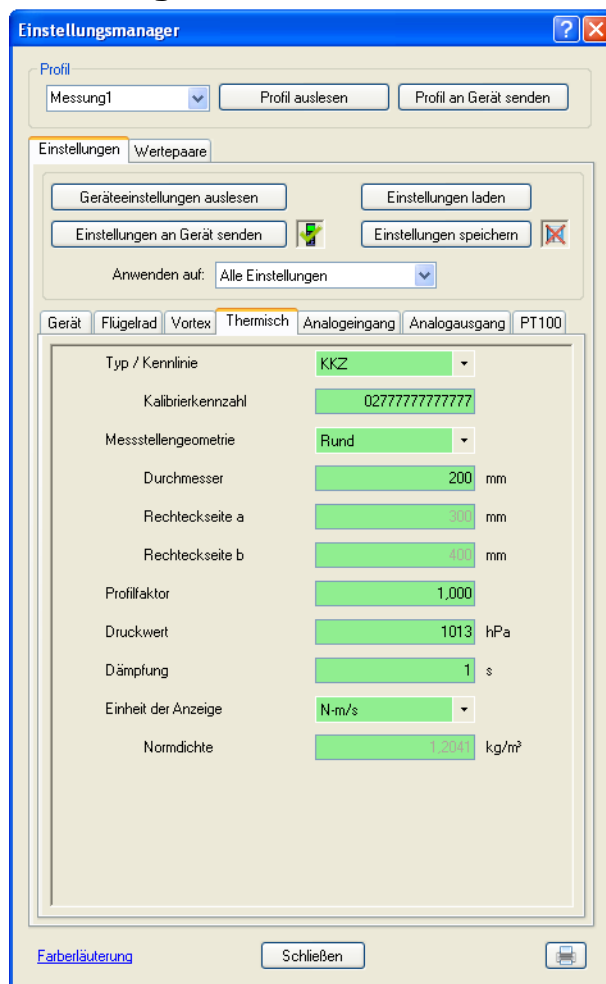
Einstellungsmanager

Profil

Messung1

Profil auslesen

Profil an Gerät senden

Einstellungen | Wertepaare

Geräteeinstellungen auslesen

Einstellungen laden

Einstellungen an Gerät senden

Einstellungen speichern

Anwenden auf: Alle Einstellungen

Gerät | Flügelrad | Vortex | Thermisch | Analogeingang | Analogausgang | PT100

Typ / Kennlinie KKZ

Kalibrierkennzahl 02777777777777

Messstellengeometrie Rund

Durchmesser 200 mm

Rechteckseite a 300 mm

Rechteckseite b 400 mm

Profilfaktor 1,000

Druckwert 1013 hPa

Dämpfung 1 s

Einheit der Anzeige N-m/s

Normdichte 1,2041 kg/m³

Farberläuterung

Schließen